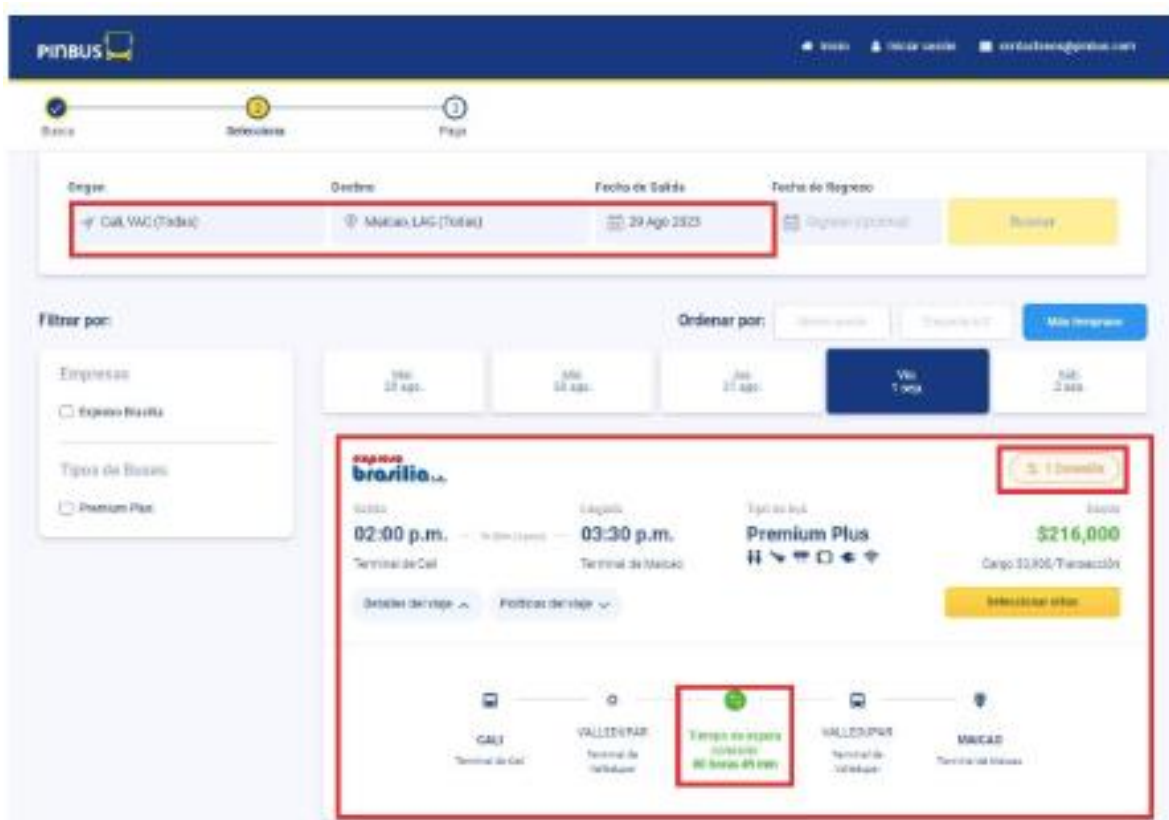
PINBUS

Inicio  Iniciar sesión  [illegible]@pinbus.com

Busca  Selecciona  Paga

Origen
Cali, VAC (Todas)

Destino
Maicao, LAG (Todas)

Fecha de Salida
29 Ago 2023

Fecha de Regreso
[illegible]

Buscar

Filtrar por:

Ordenar por: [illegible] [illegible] Más temprano

Empresas
Expreso Brasilia

Tipos de Buses
Premium Plus

Mar. 29 ago.
Mié. 30 ago.
Jue. 31 ago.
Vie. 1 sep.
Sáb. 2 sep.

expreso brasilia s.a.

1 Conexión

Salida
02:00 p.m.
Terminal de Cali

Llegada
03:30 p.m.
Terminal de Maicao

Tipo de bus
Premium Plus

Desde
$216,000
Cargo $3,900/Transacción

Detalles del viaje
Políticas del viaje

Seleccionar sillas

CALI
Terminal de Cali

VALLEDUPAR
Terminal de Valledupar

Tiempo de espera conexión
00 horas 45 min

VALLEDUPAR
Terminal de Valledupar

MAICAO
Terminal de Maicao